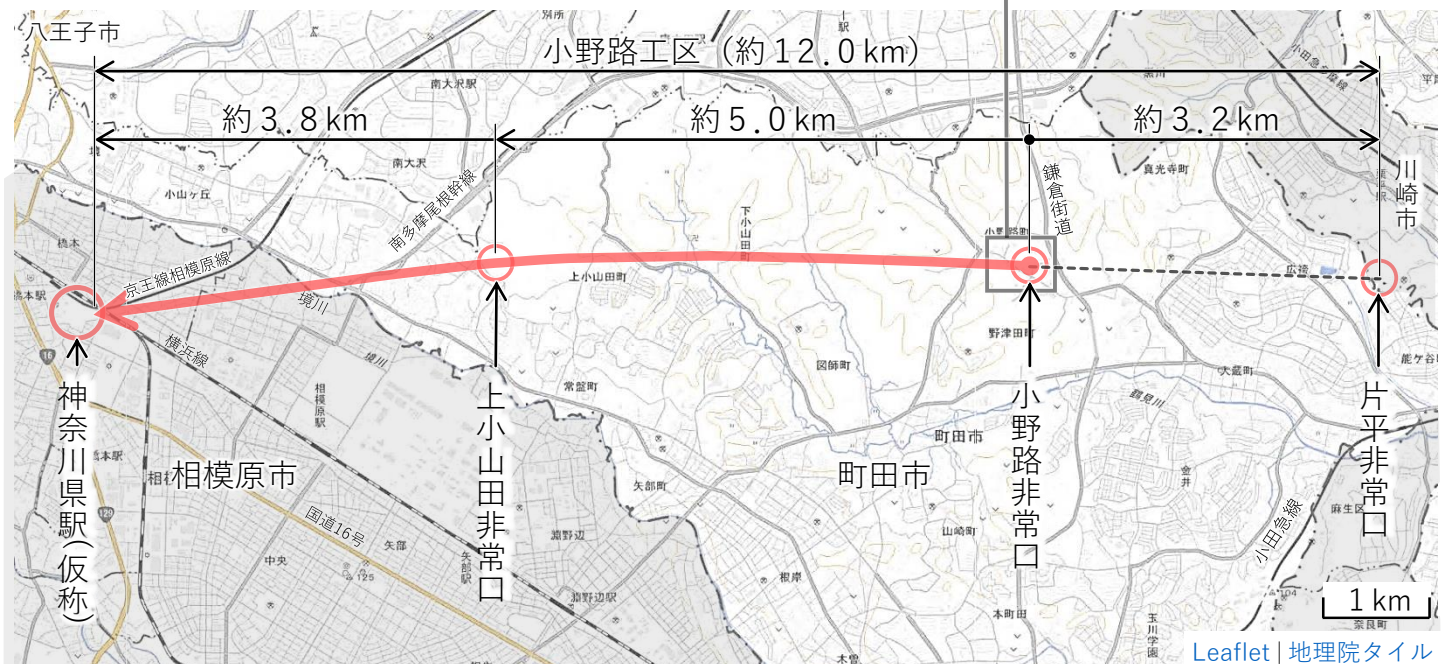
八王子市
小野路工区（約12.0km）
約3.8km
約5.0km
約3.2km
鎌倉街道
川崎市
南多摩尾根幹線
京王線相模原線
境川
横浜線
神奈川県駅(仮称)
上小山田非常口
小野路非常口
片平非常口
相模原市
町田市
小田急線
国道16号
南大沢駅
南大沢
小山ヶ丘
橋本
橋本駅
下小山田町
上小山田町
小野路町
真光寺町
野津田町
図師町
常盤町
相模原駅
矢部町
淵野辺
淵野辺駅
矢部駅
矢部
中央
根岸
山崎町
本町田
大蔵町
金井
麻生区
能ケ谷
広袴
鶴見川
町田市
1km
Leaflet | 地理院タイル